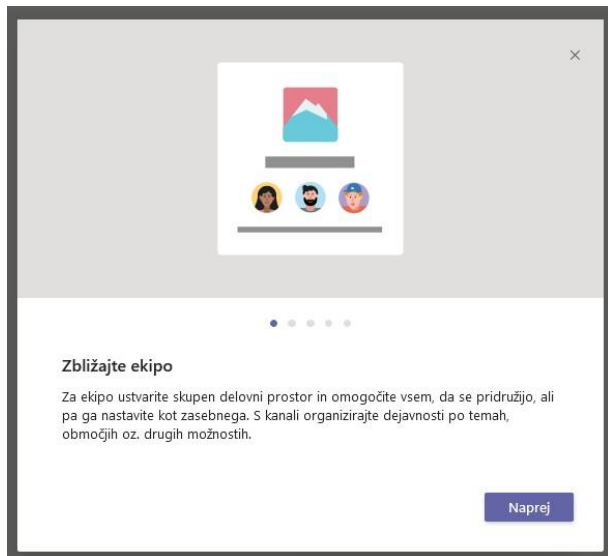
×

Zbližajte ekipo

Za ekipo ustvarite skupen delovni prostor in omogočite vsem, da se pridružijo, ali pa ga nastavite kot zasebnega. S kanali organizirajte dejavnosti po temah, območjih oz. drugih možnostih.

Naprej